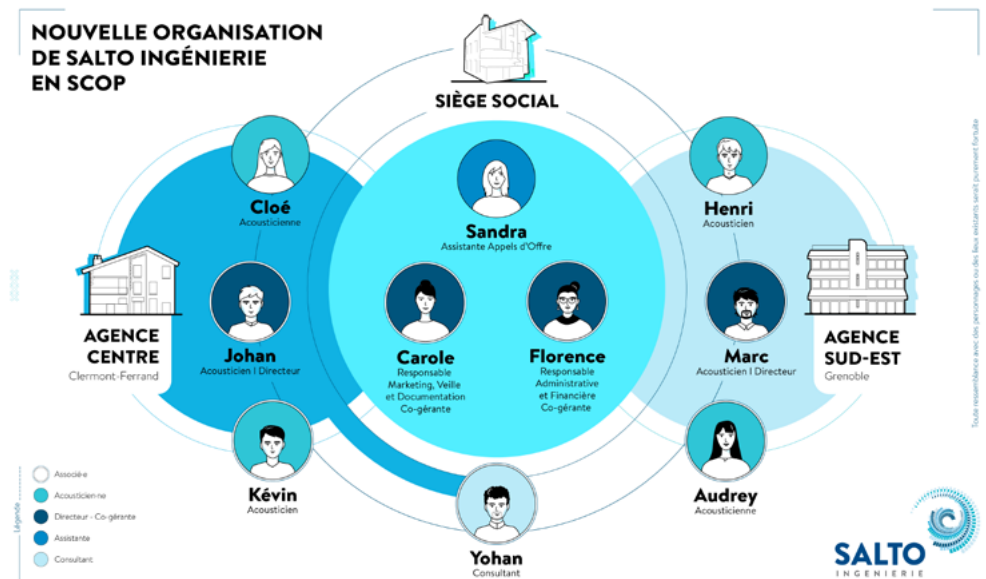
NOUVELLE ORGANISATION DE SALTO INGÉNIERIE EN SCOP

SIÈGE SOCIAL

Cloé
Acousticienne

Sandra
Assistante Appels d'Offre

Henri
Acousticien

AGENCE CENTRE
Clermont-Ferrand

Johan
Acousticien | Directeur

Carole
Responsable Marketing, Veille et Documentation Co-gérante

Florence
Responsable Administrative et Financière Co-gérante

Marc
Acousticien | Directeur

AGENCE SUD-EST
Grenoble

Kévin
Acousticien

Yohan
Consultant

Audrey
Acousticienne

Légende
Associé·e
Acousticien·ne
Directeur - Co-gérante
Assistante
Consultant

SALTO
INGÉNIERIE

Toute ressemblance avec des personnages ou des lieux existants serait purement fortuite